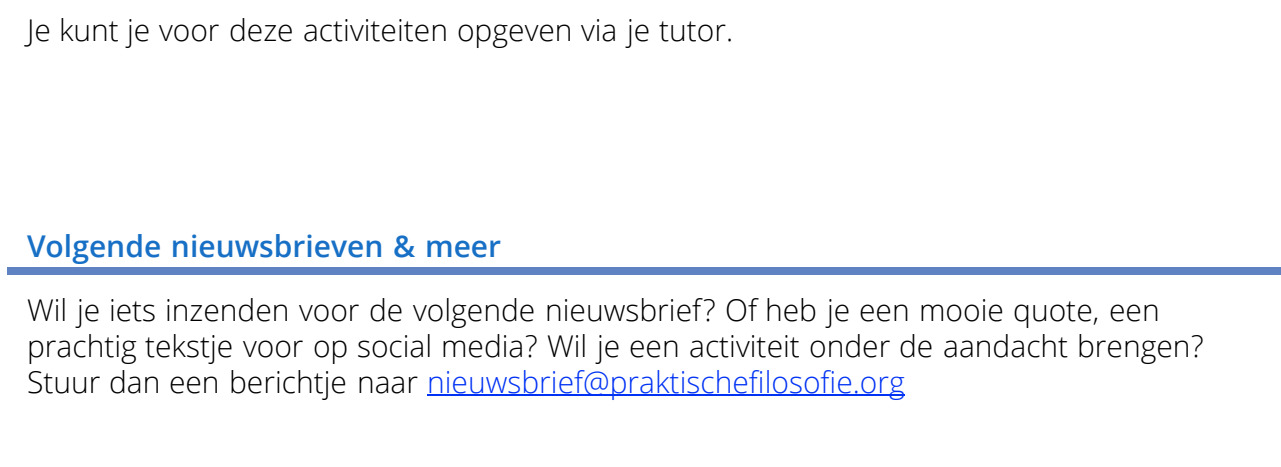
Je kunt je voor deze activiteiten opgeven via je tutor.

Volgende nieuwsbrieven & meer

Wil je iets inzenden voor de volgende nieuwsbrief? Of heb je een mooie quote, een prachtig tekstje voor op social media? Wil je een activiteit onder de aandacht brengen? Stuur dan een berichtje naar nieuwsbrief@praktischefilosofie.org